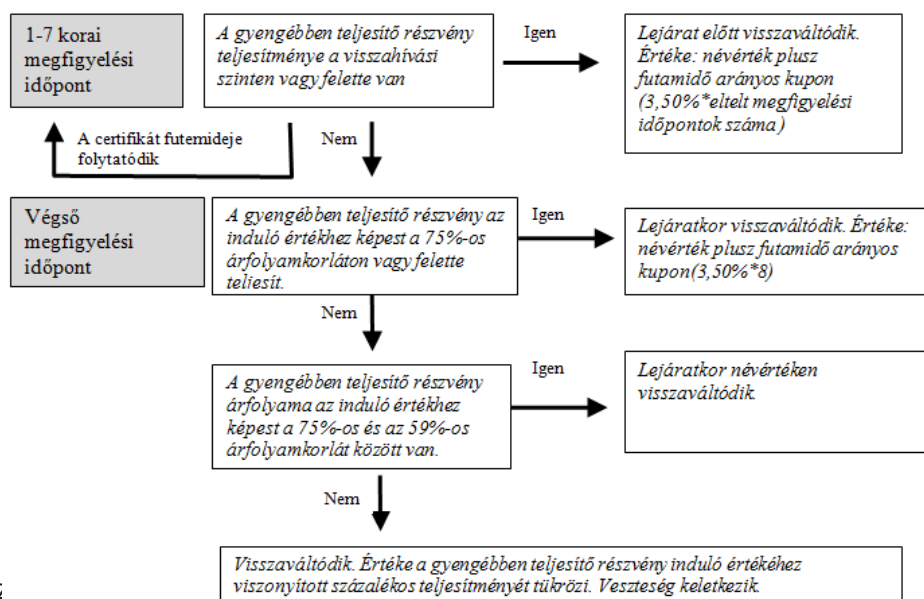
1-7 korai megfigyelési időpont

A gyengébben teljesítő részvény teljesítménye a visszahívási szinten vagy felette van

Igen

Lejárat előtt visszaváltódik. Értéke: névérték plusz futamidő arányos kupon (3,50%*eltelt megfigyelési időpontok száma)

A certifikát futamideje folytatódik

Nem

Végső megfigyelési időpont

A gyengébben teljesítő részvény az induló értékhez képest a 75%-os árfolyamkorláton vagy felette teljesít.

Igen

Lejáratkor visszaváltódik. Értéke: névérték plusz futamidő arányos kupon(3,50%*8)

Nem

A gyengébben teljesítő részvény árfolyama az induló értékhez képest a 75%-os és az 59%-os árfolyamkorlát között van.

Igen

Lejáratkor névértéken visszaváltódik.

Nem

Visszaváltódik. Értéke a gyengébben teljesítő részvény induló értékéhez viszonyított százalékos teljesítményét tükrözi. Veszteség keletkezik.